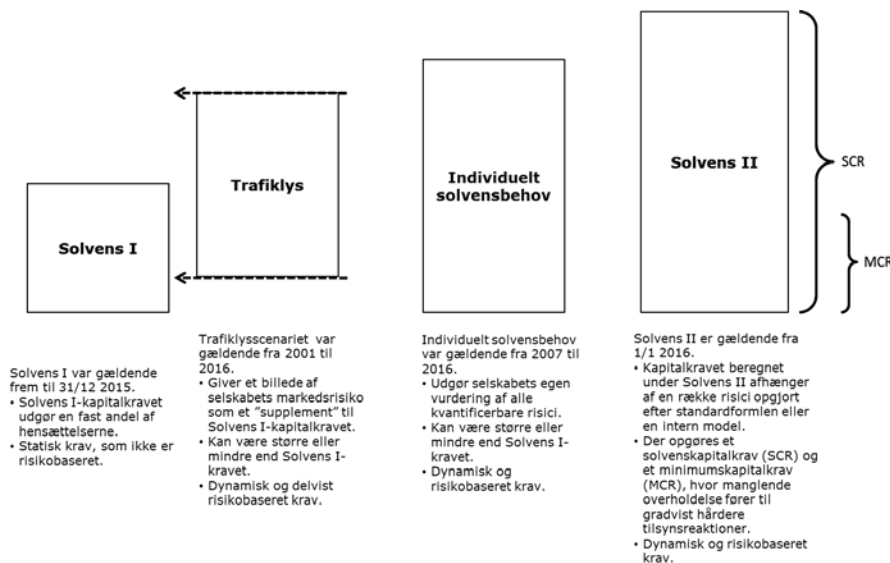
Solvens I

Trafiklys

Individuelt solvensbehov

Solvens II

SCR

MCR

Solvens I var gældende frem til 31/12 2015.
• Solvens I-kapitalkravet udgør en fast andel af hensættelserne.
• Statisk krav, som ikke er risikobaseret.

Trafiklysscenariet var gældende fra 2001 til 2016.
• Giver et billede af selskabets markedsrisiko som et "supplement" til Solvens I-kapitalkravet.
• Kan være større eller mindre end Solvens I-kravet.
• Dynamisk og delvist risikobaseret krav.

Individuelt solvensbehov var gældende fra 2007 til 2016.
• Udgør selskabets egen vurdering af alle kvantificerbare risici.
• Kan være større eller mindre end Solvens I-kravet.
• Dynamisk og risikobaseret krav.

Solvens II er gældende fra 1/1 2016.
• Kapitalkravet beregnet under Solvens II afhænger af en række risici opgjort efter standardformlen eller en intern model.
• Der opgøres et solvenskapitalkrav (SCR) og et minimumskapitalkrav (MCR), hvor manglende overholdelse fører til gradvist hårdere tilsynsreaktioner.
• Dynamisk og risikobaseret krav.